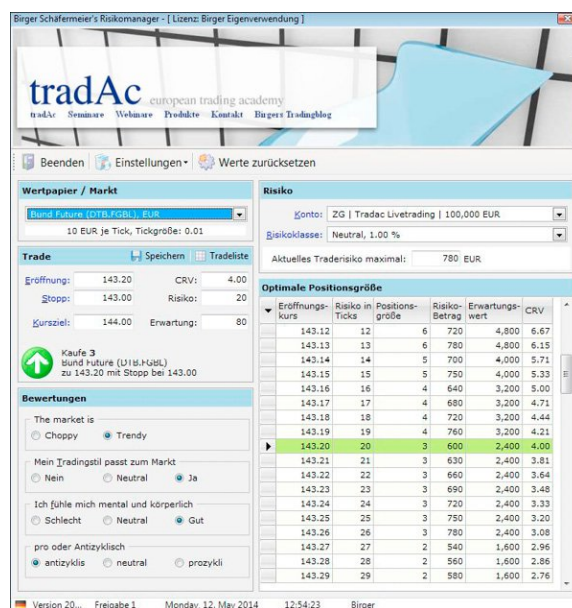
Birger Schäfermeier's Risikomanager - [ Lizenz: Birger Eigenverwendung ]

tradAc european trading academy
tradAc Seminare Webinare Produkte Kontakt Birgers Tradingblog

Beenden Einstellungen Werte zurücksetzen

Wertpapier / Markt
Bund Future (DTB.FGBL), EUR
10 EUR je Tick, Tickgröße: 0.01

Trade Speichern Tradeliste
Eröffnung: 143.20 CRV: 4.00
Stopp: 143.00 Risiko: 20
Kursziel: 144.00 Erwartung: 80

Kaufe 3
Bund Future (DTB.FGBL)
zu 143.20 mit Stopp bei 143.00

Bewertungen
The market is
Choppy Trendy
Mein Tradingstil passt zum Markt
Nein Neutral Ja
Ich fühle mich mental und körperlich
Schlecht Neutral Gut
pro oder Antizyklisch
antizyklis neutral prozykli

Risiko
Konto: ZG | Tradac Livetrading | 100,000 EUR
Risikoklasse: Neutral, 1.00 %
Aktuelles Traderisiko maximal: 780 EUR

Optimale Positionsgröße

| Eröffnungskurs | Risiko in Ticks | Positionsgröße | Risiko-Betrag | Erwartungswert | CRV |
|---|---|---|---|---|---|
| 143.12 | 12 | 6 | 720 | 4,800 | 6.67 |
| 143.13 | 13 | 6 | 780 | 4,800 | 6.15 |
| 143.14 | 14 | 5 | 700 | 4,000 | 5.71 |
| 143.15 | 15 | 5 | 750 | 4,000 | 5.33 |
| 143.16 | 16 | 4 | 640 | 3,200 | 5.00 |
| 143.17 | 17 | 4 | 680 | 3,200 | 4.71 |
| 143.18 | 18 | 4 | 720 | 3,200 | 4.44 |
| 143.19 | 19 | 4 | 760 | 3,200 | 4.21 |
| 143.20 | 20 | 3 | 600 | 2,400 | 4.00 |
| 143.21 | 21 | 3 | 630 | 2,400 | 3.81 |
| 143.22 | 22 | 3 | 660 | 2,400 | 3.64 |
| 143.23 | 23 | 3 | 690 | 2,400 | 3.48 |
| 143.24 | 24 | 3 | 720 | 2,400 | 3.33 |
| 143.25 | 25 | 3 | 750 | 2,400 | 3.20 |
| 143.26 | 26 | 3 | 780 | 2,400 | 3.08 |
| 143.27 | 27 | 2 | 540 | 1,600 | 2.96 |
| 143.28 | 28 | 2 | 560 | 1,600 | 2.86 |
| 143.29 | 29 | 2 | 580 | 1,600 | 2.76 |

Version 20... Freigabe 1 Monday, 12. May 2014 12:54:23 Birger